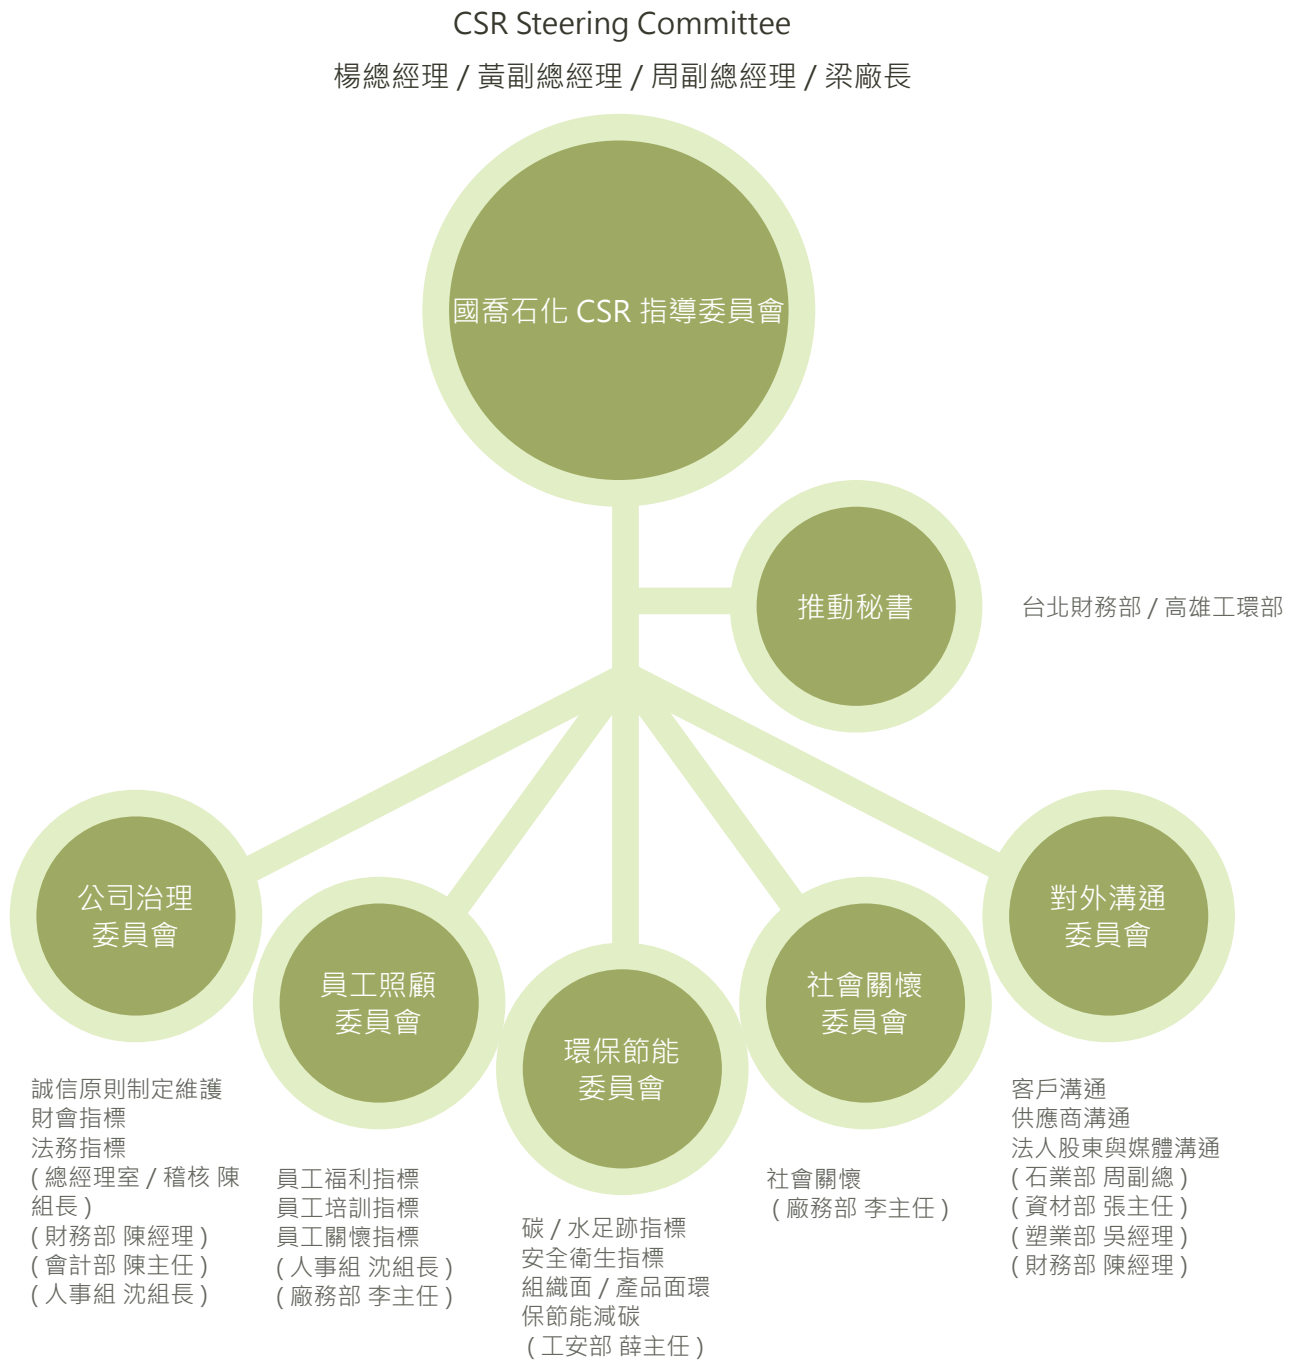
CSR Steering Committee
楊總經理 / 黃副總經理 / 周副總經理 / 梁廠長

國喬石化 CSR 指導委員會

推動秘書

台北財務部 / 高雄工環部

公司治理
委員會

員工照顧
委員會

環保節能
委員會

社會關懷
委員會

對外溝通
委員會

誠信原則制定維護
財會指標
法務指標
( 總經理室 / 稽核 陳組長 )
( 財務部 陳經理 )
( 會計部 陳主任 )
( 人事組 沈組長 )

員工福利指標
員工培訓指標
員工關懷指標
( 人事組 沈組長 )
( 廠務部 李主任 )

碳 / 水足跡指標
安全衛生指標
組織面 / 產品面環保節能減碳
( 工安部 薛主任 )

社會關懷
( 廠務部 李主任 )

客戶溝通
供應商溝通
法人股東與媒體溝通
( 石業部 周副總 )
( 資材部 張主任 )
( 塑業部 吳經理 )
( 財務部 陳經理 )